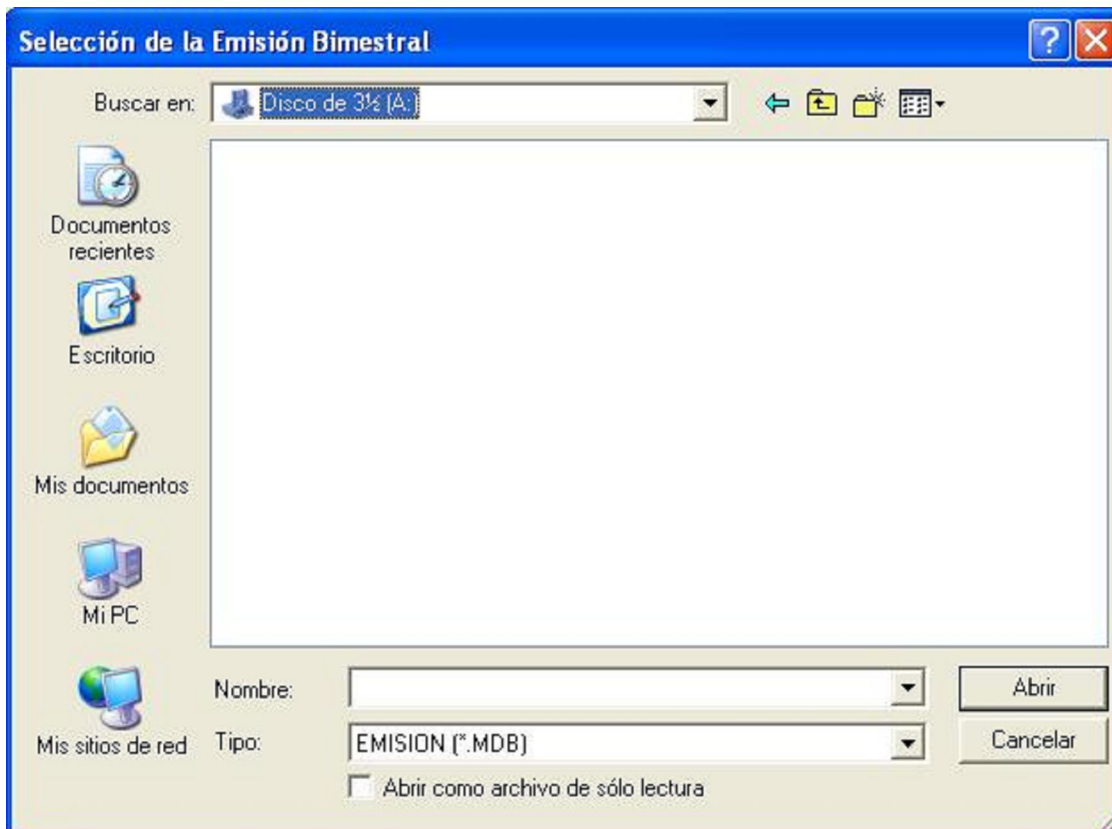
Selección de la Emisión Bimestral

Buscar en: Disco de 3½ (A:)

Documentos recientes

Escritorio

Mis documentos

Mi PC

Mis sitios de red

Nombre:

Tipo: EMISION (*.MDB)

Abrir como archivo de sólo lectura

Abrir

Cancelar